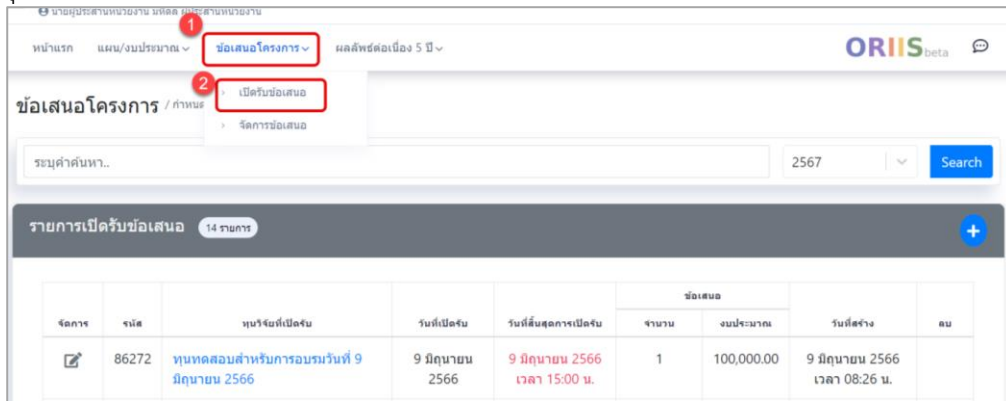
นายผู้ประสานหน่วยงาน มหิดล ผู้ประสานหน่วยงาน

หน้าแรก แผน/งบประมาณ ข้อเสนอโครงการ ผลลัพธ์ต่อเนื่อง 5 ปี

ORIIS beta

1

2

เปิดรับข้อเสนอ

จัดการข้อเสนอ

ข้อเสนอโครงการ / กำหนด

ระบุคำค้นหา..

2567

Search

รายการเปิดรับข้อเสนอ 14 รายการ

+

| จัดการ | รหัส | ทุนวิจัยที่เปิดรับ | วันที่เปิดรับ | วันที่สิ้นสุดการเปิดรับ | ข้อเสนอ จำนวน | ข้อเสนอ งบประมาณ | วันที่สร้าง | ลบ |
|---|---|---|---|---|---|---|---|---|
| | 86272 | ทุนทดสอบสำหรับการอบรมวันที่ 9 มิถุนายน 2566 | 9 มิถุนายน 2566 | 9 มิถุนายน 2566 เวลา 15:00 น. | 1 | 100,000.00 | 9 มิถุนายน 2566 เวลา 08:26 น. | |